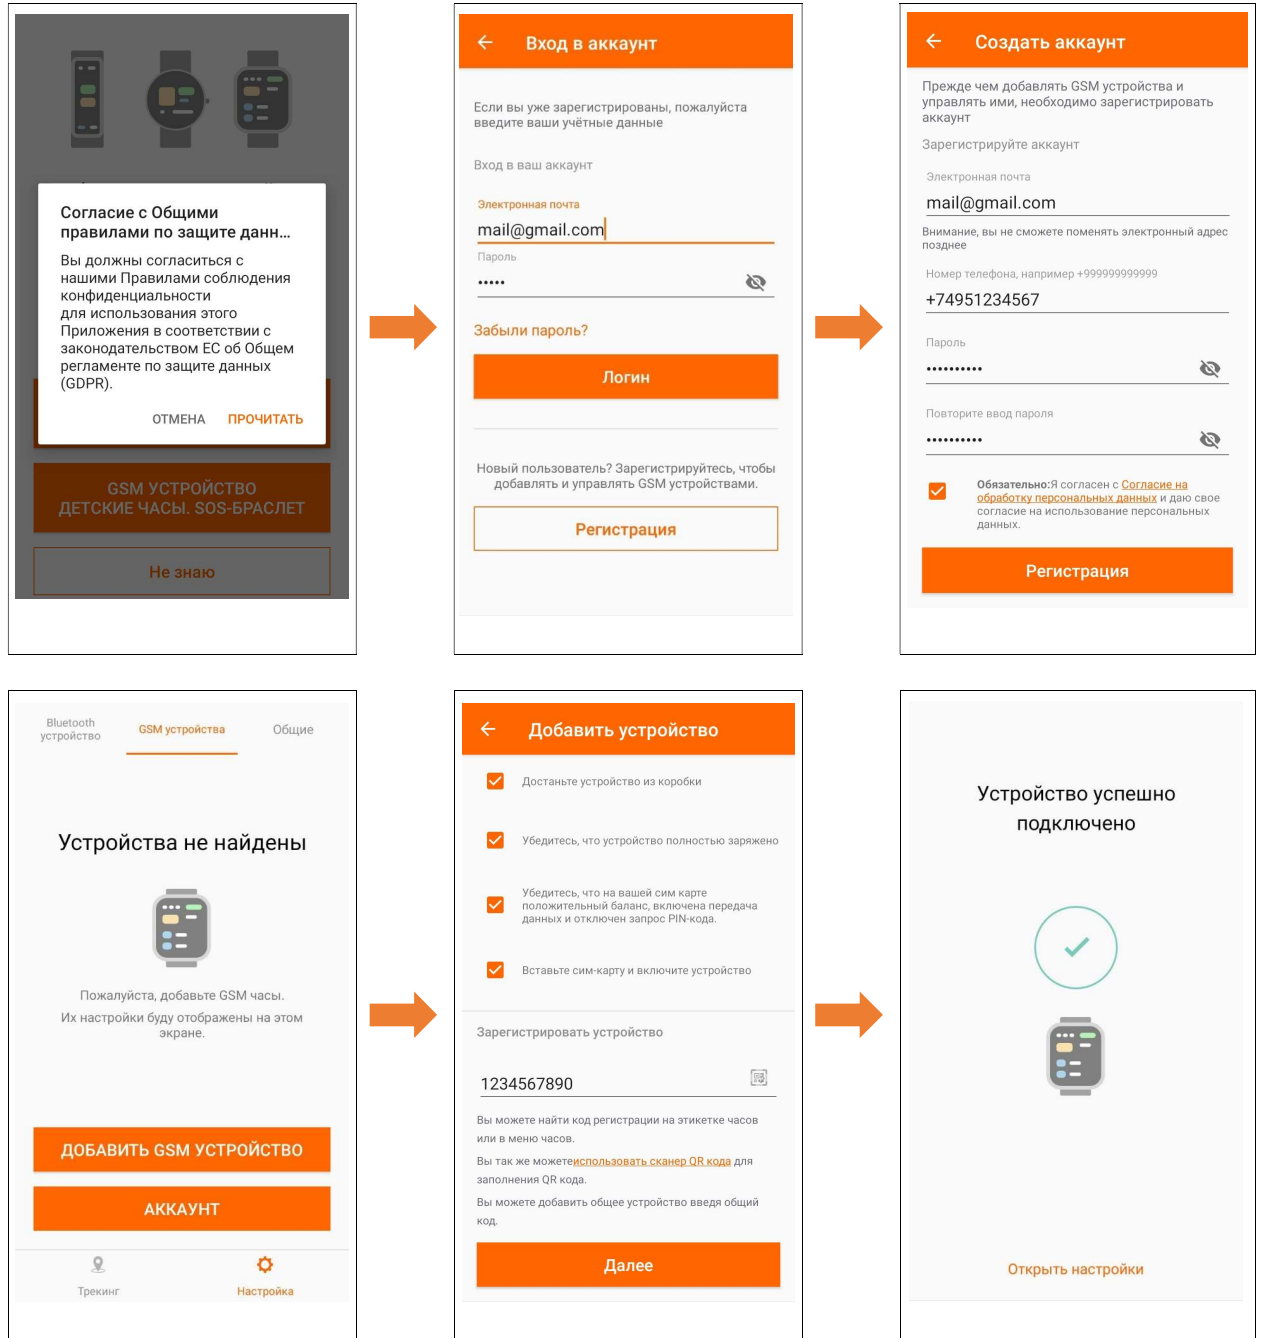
Согласие с Общими правилами по защите данн...

Вы должны согласиться с нашими Правилами соблюдения конфиденциальности для использования этого Приложения в соответствии с законодательством ЕС об Общем регламенте по защите данных (GDPR).

ОТМЕНА ПРОЧИТАТЬ

GSM УСТРОЙСТВО ДЕТСКИЕ ЧАСЫ. SOS-БРАСЛЕТ

Не знаю

Вход в аккаунт

Если вы уже зарегистрированы, пожалуйста введите ваши учётные данные

Вход в ваш аккаунт

Электронная почта

mail@gmail.com

Пароль

•••••

Забыли пароль?

Логин

Новый пользователь? Зарегистрируйтесь, чтобы добавлять и управлять GSM устройствами.

Регистрация

Создать аккаунт

Прежде чем добавлять GSM устройства и управлять ими, необходимо зарегистрировать аккаунт

Зарегистрируйте аккаунт

Электронная почта

mail@gmail.com

Внимание, вы не сможете поменять электронный адрес позднее

Номер телефона, например +999999999999

+74951234567

Пароль

••••••••••

Повторите ввод пароля

••••••••••

Обязательно:Я согласен с Согласие на обработку персональных данных и даю свое согласие на использование персональных данных.

Регистрация

Bluetooth устройство GSM устройства Общие

Устройства не найдены

Пожалуйста, добавьте GSM часы.
Их настройки буду отображены на этом экране.

ДОБАВИТЬ GSM УСТРОЙСТВО

АККАУНТ

Трекинг Настройка

Добавить устройство

Достаньте устройство из коробки

Убедитесь, что устройство полностью заряжено

Убедитесь, что на вашей сим карте положительный баланс, включена передача данных и отключен запрос PIN-кода.

Вставьте сим-карту и включите устройство

Зарегистрировать устройство

1234567890

Вы можете найти код регистрации на этикетке часов или в меню часов.

Вы так же можетеиспользовать сканер QR кода для заполнения QR кода.

Вы можете добавить общее устройство введя общий код.

Далее

Устройство успешно подключено

Открыть настройки